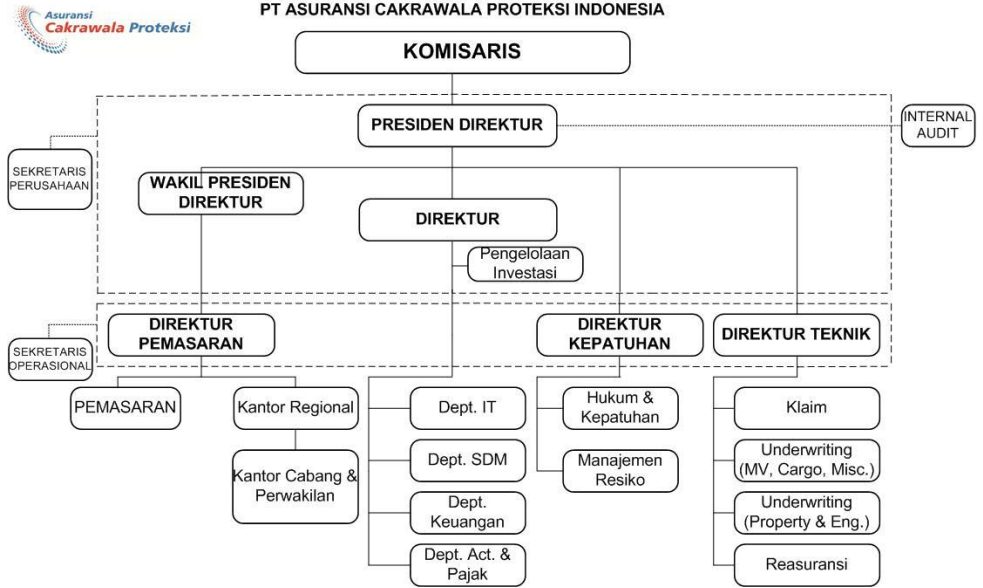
Asuransi
Cakrawala Proteksi

PT ASURANSI CAKRAWALA PROTEKSI INDONESIA

KOMISARIS

PRESIDEN DIREKTUR

INTERNAL AUDIT

SEKRETARIS PERUSAHAAN

WAKIL PRESIDEN DIREKTUR

DIREKTUR

Pengelolaan Investasi

SEKRETARIS OPERASIONAL

DIREKTUR PEMASARAN

DIREKTUR KEPATUHAN

DIREKTUR TEKNIK

PEMASARAN

Kantor Regional

Kantor Cabang & Perwakilan

Dept. IT

Dept. SDM

Dept. Keuangan

Dept. Act. & Pajak

Hukum & Kepatuhan

Manajemen Resiko

Klaim

Underwriting (MV, Cargo, Misc.)

Underwriting (Property & Eng.)

Reasuransi